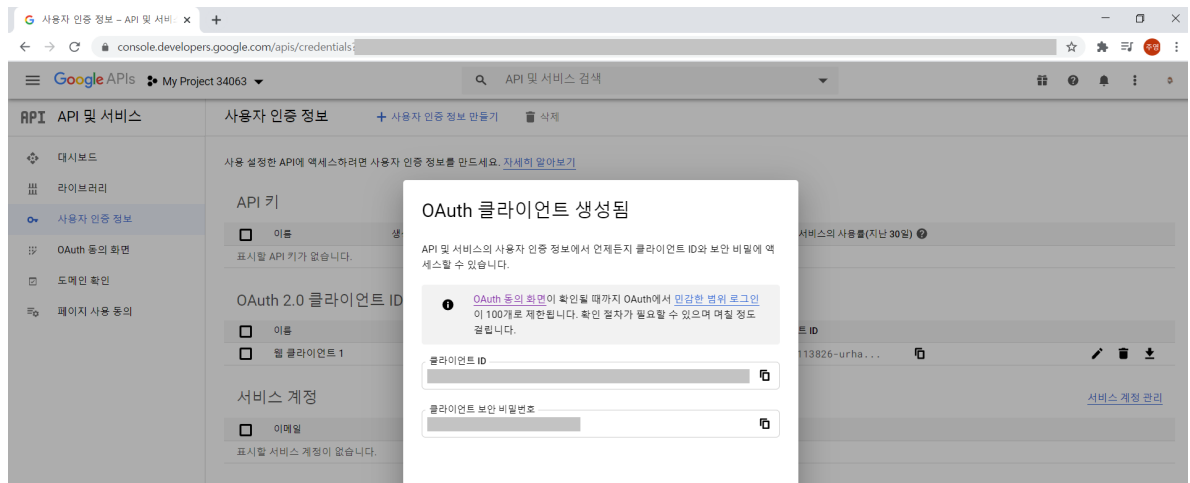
사용자 인증 정보 – API 및 서비스 ×
+

console.developers.google.com/apis/credentials

주영

Google APIs My Project 34063

API 및 서비스 검색

API API 및 서비스

대시보드
라이브러리
사용자 인증 정보
OAuth 동의 화면
도메인 확인
페이지 사용 동의

사용자 인증 정보
+ 사용자 인증 정보 만들기
삭제

사용 설정한 API에 액세스하려면 사용자 인증 정보를 만드세요. 자세히 알아보기

API 키

이름 생
서비스의 사용률(지난 30일)

표시할 API 키가 없습니다.

OAuth 2.0 클라이언트 ID

이름
트 ID

웹 클라이언트 1
113826-urha...

서비스 계정
서비스 계정 관리

이메일

표시할 서비스 계정이 없습니다.

OAuth 클라이언트 생성됨

API 및 서비스의 사용자 인증 정보에서 언제든지 클라이언트 ID와 보안 비밀에 액세스할 수 있습니다.

OAuth 동의 화면이 확인될 때까지 OAuth에서 민감한 범위 로그인이 100개로 제한됩니다. 확인 절차가 필요할 수 있으며 며칠 정도 걸립니다.

클라이언트 ID

클라이언트 보안 비밀번호